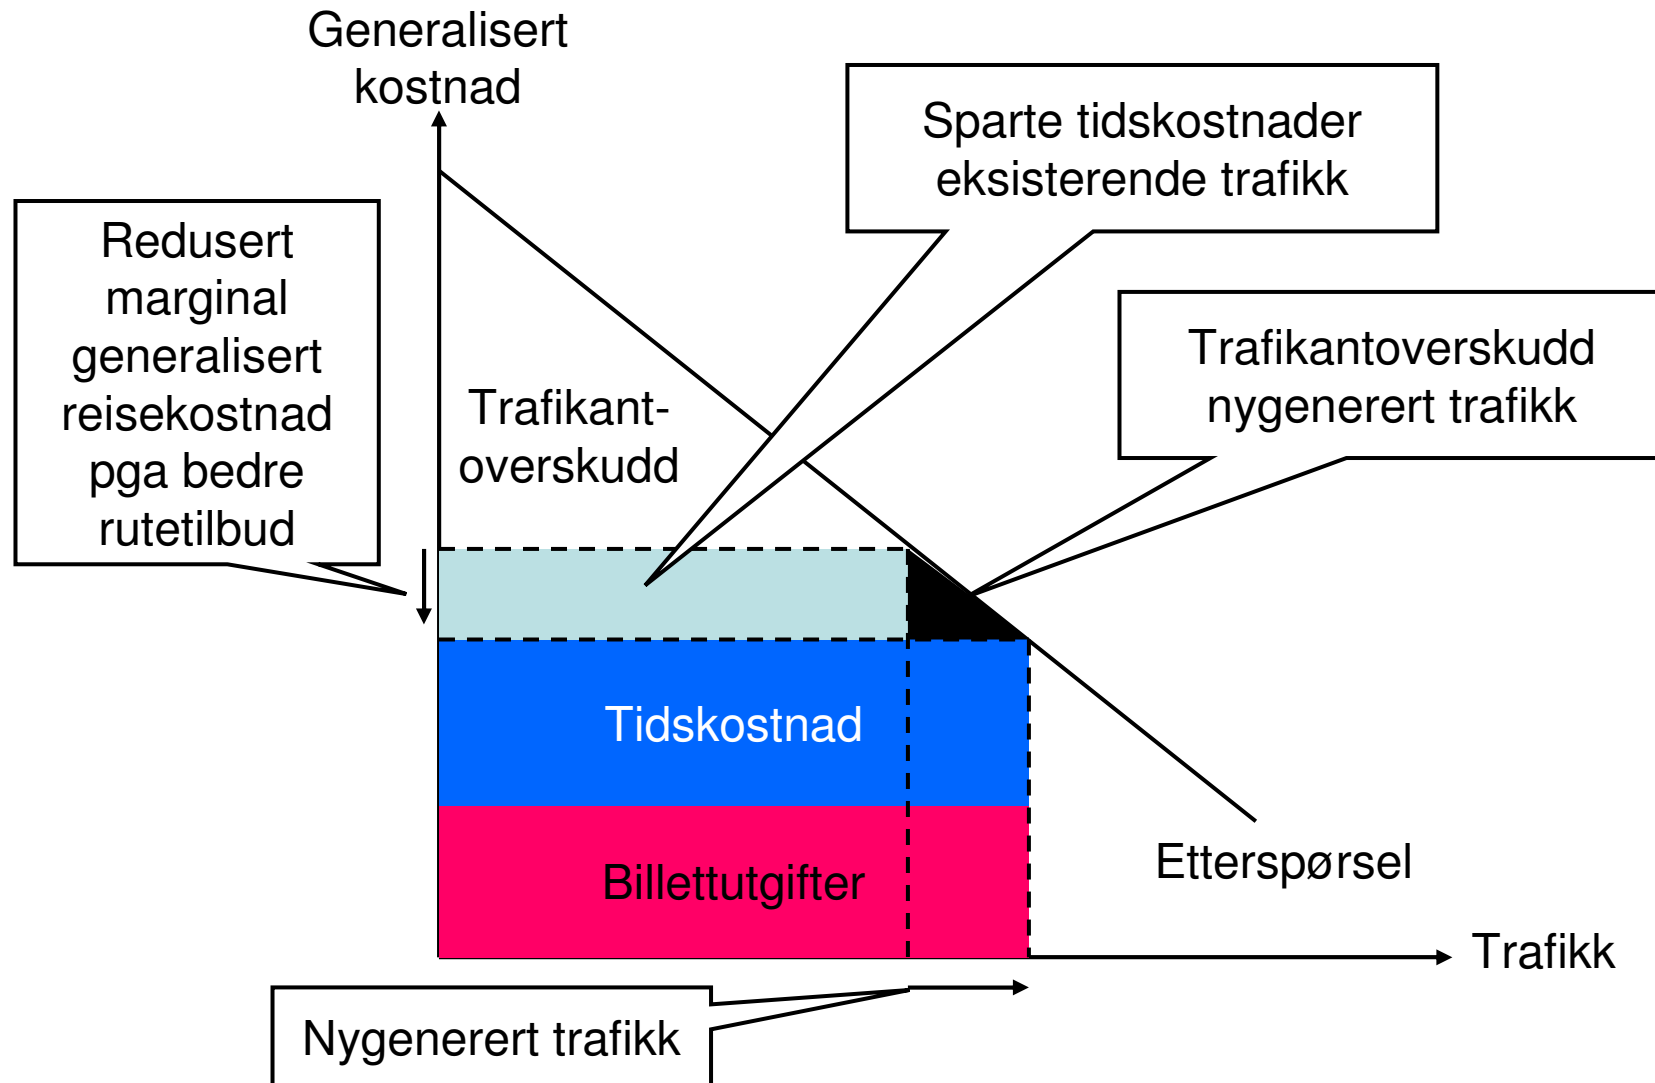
Generalisert kostnad

Sparte tidskostnader eksisterende trafikk

Redusert marginal generalisert reisekostnad pga bedre rutetilbud

Trafikantoverskudd nygenerert trafikk

Trafikant-overskudd

Tidskostnad

Billettutgifter

Etterspørsel

Trafikk

Nygenerert trafikk